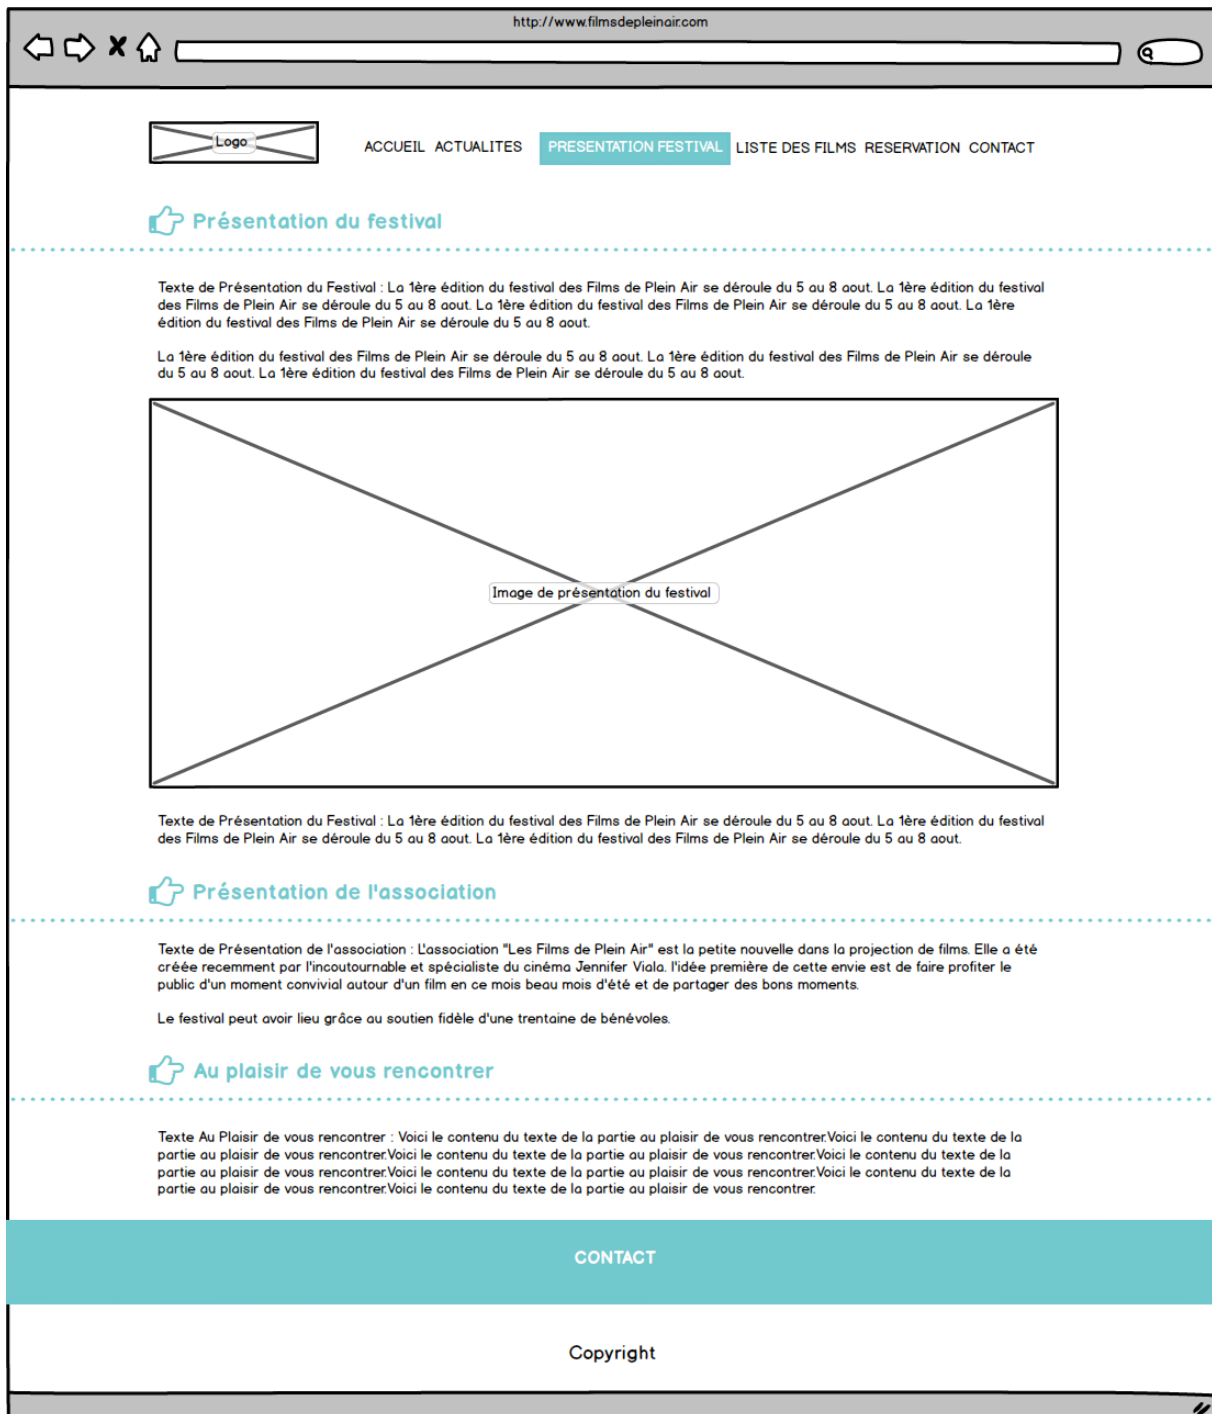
http://www.filmsdepleinair.com

Logo

ACCUEIL ACTUALITES PRESENTATION FESTIVAL LISTE DES FILMS RESERVATION CONTACT

Présentation du festival

Texte de Présentation du Festival : La 1ère édition du festival des Films de Plein Air se déroule du 5 au 8 aout. La 1ère édition du festival des Films de Plein Air se déroule du 5 au 8 aout. La 1ère édition du festival des Films de Plein Air se déroule du 5 au 8 aout. La 1ère édition du festival des Films de Plein Air se déroule du 5 au 8 aout.

La 1ère édition du festival des Films de Plein Air se déroule du 5 au 8 aout. La 1ère édition du festival des Films de Plein Air se déroule du 5 au 8 aout. La 1ère édition du festival des Films de Plein Air se déroule du 5 au 8 aout.

Image de présentation du festival

Texte de Présentation du Festival : La 1ère édition du festival des Films de Plein Air se déroule du 5 au 8 aout. La 1ère édition du festival des Films de Plein Air se déroule du 5 au 8 aout. La 1ère édition du festival des Films de Plein Air se déroule du 5 au 8 aout.

Présentation de l'association

Texte de Présentation de l'association : L'association "Les Films de Plein Air" est la petite nouvelle dans la projection de films. Elle a été créée recemment par l'incoutournable et spécialiste du cinéma Jennifer Viala. l'idée première de cette envie est de faire profiter le public d'un moment convivial autour d'un film en ce mois beau mois d'été et de partager des bons moments.

Le festival peut avoir lieu grâce au soutien fidèle d'une trentaine de bénévoles.

Au plaisir de vous rencontrer

Texte Au Plaisir de vous rencontrer : Voici le contenu du texte de la partie au plaisir de vous rencontrer.Voici le contenu du texte de la partie au plaisir de vous rencontrer.Voici le contenu du texte de la partie au plaisir de vous rencontrer.Voici le contenu du texte de la partie au plaisir de vous rencontrer.Voici le contenu du texte de la partie au plaisir de vous rencontrer.Voici le contenu du texte de la partie au plaisir de vous rencontrer.Voici le contenu du texte de la partie au plaisir de vous rencontrer.

CONTACT

Copyright